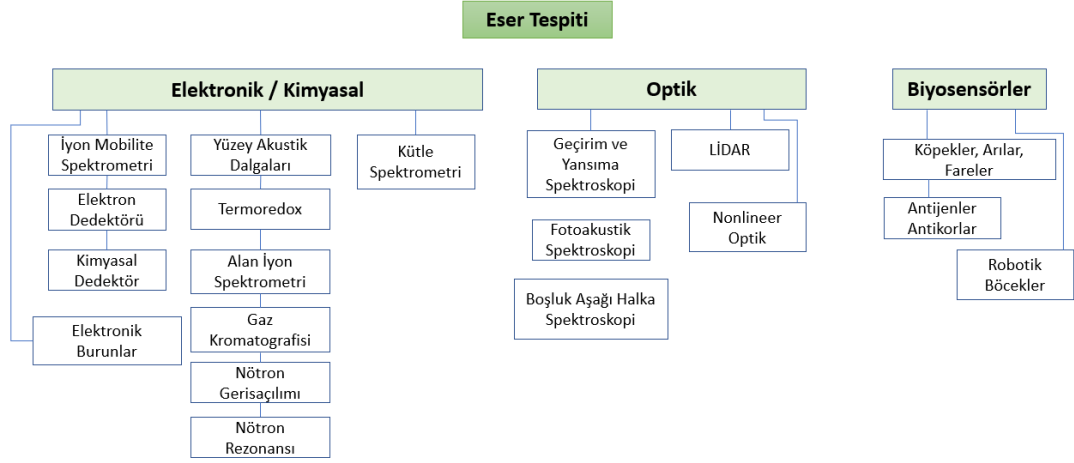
Eser Tespiti

Elektronik / Kimyasal

İyon Mobilite Spektrometri

Elektron Dedektörü

Kimyasal Dedektör

Elektronik Burunlar

Yüzey Akustik Dalgaları

Termoredox

Alan İyon Spektrometri

Gaz Kromatografisi

Nötron Gerisaçılımı

Nötron Rezonansı

Kütle Spektrometri

Optik

Geçirim ve Yansıma Spektroskopi

Fotoakustik Spektroskopi

Boşluk Aşağı Halka Spektroskopi

LİDAR

Nonlineer Optik

Biyosensörler

Köpekler, Arılar, Fareler

Antijenler Antikorlar

Robotik Böcekler